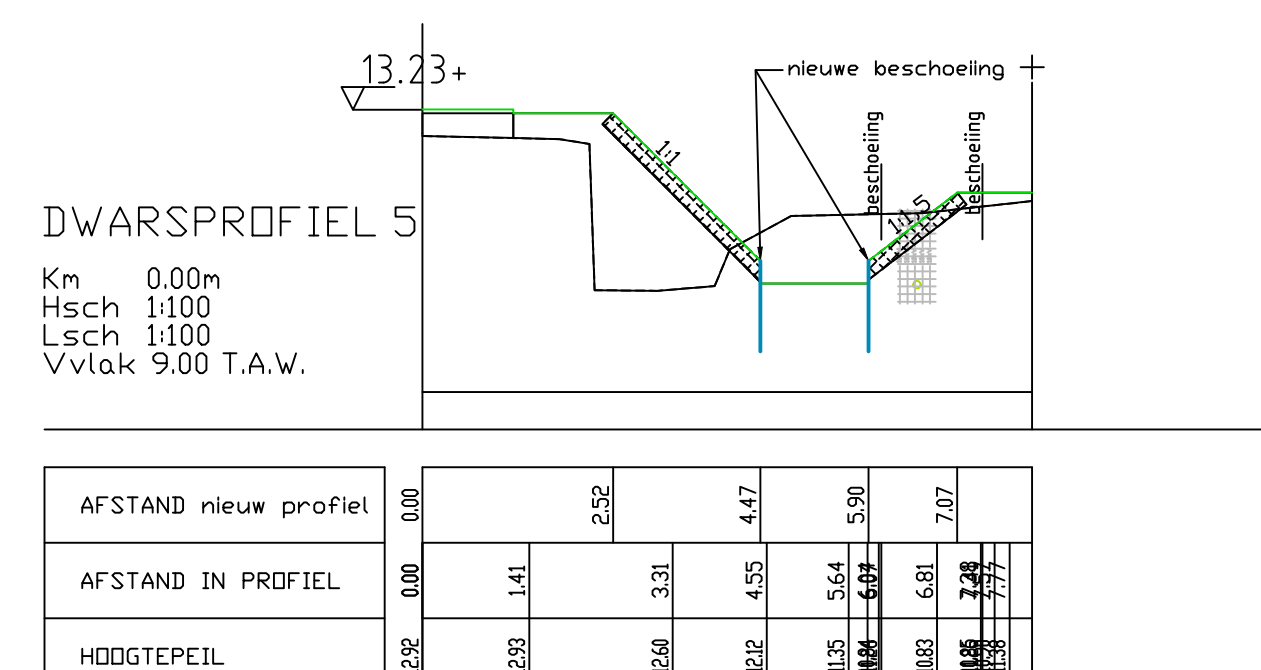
13.23+

nieuwe beschoeiing

beschoeiing

beschoeiing

1:1

1:1.5

DWARSPROFIEL 5

Km 0.00m
Hsch 1:100
Lsch 1:100
Vvlak 9.00 T.A.W.

| AFSTAND nieuw profiel | 0.00 | 2.52 | 4.47 | 5.90 | 7.07 |
|---|---|---|---|---|---|
| AFSTAND IN PROFIEL | 0.00 | 1.41 | 3.31 | 4.55 | 5.64 | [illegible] | 6.81 | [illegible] | 7.77 |
| HOOGTEPEIL | 2.92 | 2.93 | 2.60 | 2.12 | 1.35 | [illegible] | 0.83 | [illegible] | 1.38 |